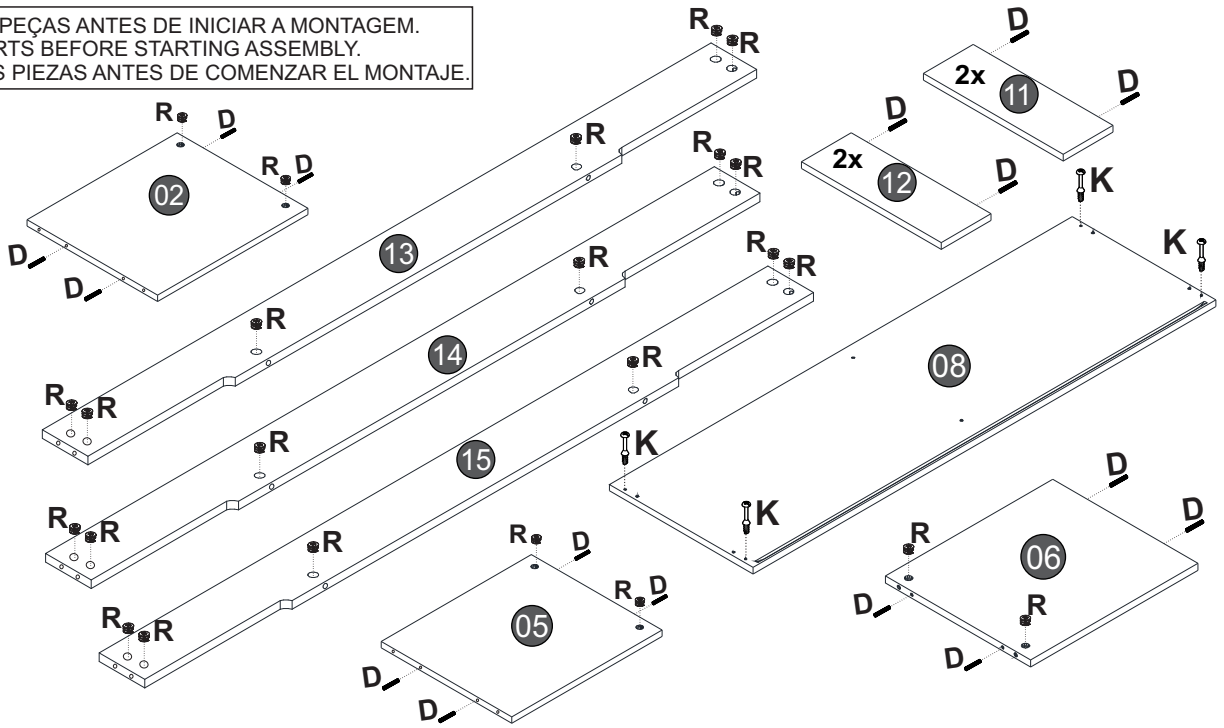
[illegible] PEÇAS ANTES DE INICIAR A MONTAGEM.
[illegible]RTS BEFORE STARTING ASSEMBLY.
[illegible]S PIEZAS ANTES DE COMENZAR EL MONTAJE.

R R
D
2x 11
D
R R R
D
2x 12
D
R D
02
R D
R
K
13
R R
D
D
K
R
R
R R
14
R
08
R R
R
15
K
R
D
K
R R
D
R R
R D
06
D
R R
R D
05
R
D
D
D